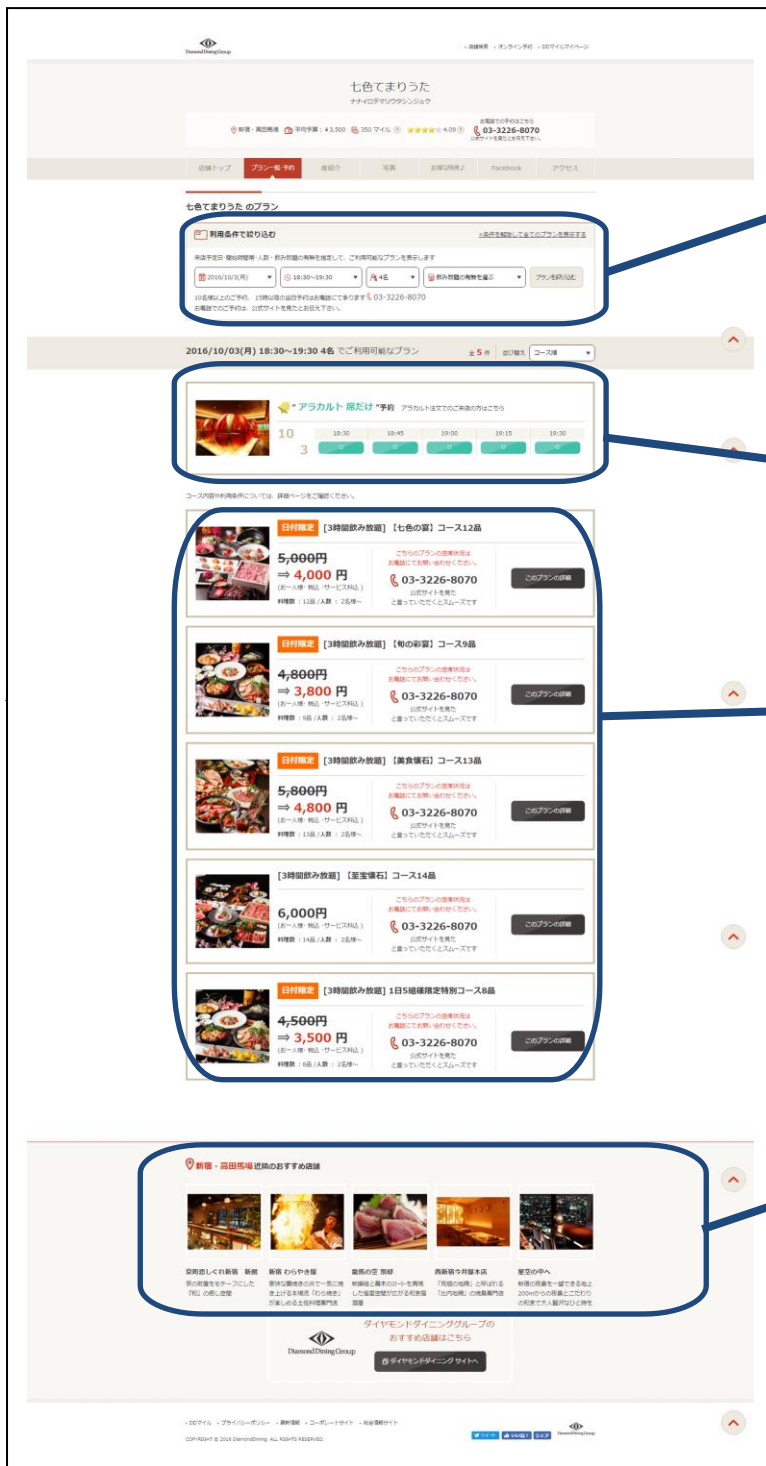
Diamond Dining Group

・店舗検索 ・オンライン予約 ・DDマイルマイページ

七色てまりうた
ナナイロテマリウタシンジュク

新宿・高田馬場 平均予算：¥3,500 350 マイル 4.09 お電話での予約はこちら 03-3226-8070

店舗トップ プラン一覧・予約 店紹介 写真 お得な特典 Facebook アクセス

七色てまりうた のプラン

利用条件で絞り込む

※条件を解除して全てのプランを表示する

来店予定日・開始時間帯・人数・飲み放題の有無を指定して、ご利用可能なプランを表示します

2016/10/3(月) 18:30~19:30 4名 飲み放題の有無を選ぶ プランを絞り込む

10名様以上のご予約、15時以前の当日予約はお電話にて承ります 03-3226-8070
お電話でのご予約は、公式サイトを見たとお伝え下さい。

2016/10/03(月) 18:30~19:30 4名 でご利用可能なプラン

全5件 並び替え コース順

"アラカルト 席だけ"予約 アラカルト注文でのご来店の方はこちら

10
3

18:30 18:45 19:00 19:15 19:30

コース内容や利用条件については、詳細ページをご確認ください。

日付限定 [3時間飲み放題] 【七色の宴】コース12品
5,000円
⇒ 4,000 円
(お一人様・税込・サービス料込)
料理数：12品 / 人数：2名様~
こちらのプランの空席状況は お電話にてお問い合わせください。
03-3226-8070
公式サイトを見たと言っていただくとスムーズです
このプランの詳細

日付限定 [3時間飲み放題] 【旬の彩宴】コース9品
4,800円
⇒ 3,800 円
(お一人様・税込・サービス料込)
料理数：9品 / 人数：2名様~
こちらのプランの空席状況は お電話にてお問い合わせください。
03-3226-8070
公式サイトを見たと言っていただくとスムーズです
このプランの詳細

日付限定 [3時間飲み放題] 【美食懐石】コース13品
5,800円
⇒ 4,800 円
(お一人様・税込・サービス料込)
料理数：13品 / 人数：2名様~
こちらのプランの空席状況は お電話にてお問い合わせください。
03-3226-8070
公式サイトを見たと言っていただくとスムーズです
このプランの詳細

[3時間飲み放題] 【至宝懐石】コース14品
6,000円
(お一人様・税込・サービス料込)
料理数：14品 / 人数：2名様~
こちらのプランの空席状況は お電話にてお問い合わせください。
03-3226-8070
公式サイトを見たと言っていただくとスムーズです
このプランの詳細

日付限定 [3時間飲み放題] 1日5組様限定特別コース8品
4,500円
⇒ 3,500 円
(お一人様・税込・サービス料込)
料理数：8品 / 人数：2名様~
こちらのプランの空席状況は お電話にてお問い合わせください。
03-3226-8070
公式サイトを見たと言っていただくとスムーズです
このプランの詳細

新宿・高田馬場 近隣のおすすめ店舗

室町恋しぐれ新宿 新館
京の町屋をモチーフにした「和」の癒し空間

新宿 わらやき屋
豪快な藁焼きの炎で一気に焼き上げる本場高「わら焼き」が楽しめる土佐料理専門店

龍馬の空 旅郎
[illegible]

西新宿ウ丼屋本店
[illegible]

星空の中へ
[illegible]

ダイヤモンドダイニンググループの
おすすめ店舗はこちら
Diamond Dining Group
ダイヤモンドダイニング サイトへ

・DDマイル ・プライバシーポリシー ・採用情報 ・コーポレートサイト ・安全衛生サイト
COPYRIGHT © 2016 DiamondDining. ALL RIGHTS RESERVED.
ツイート いいね！ シェア